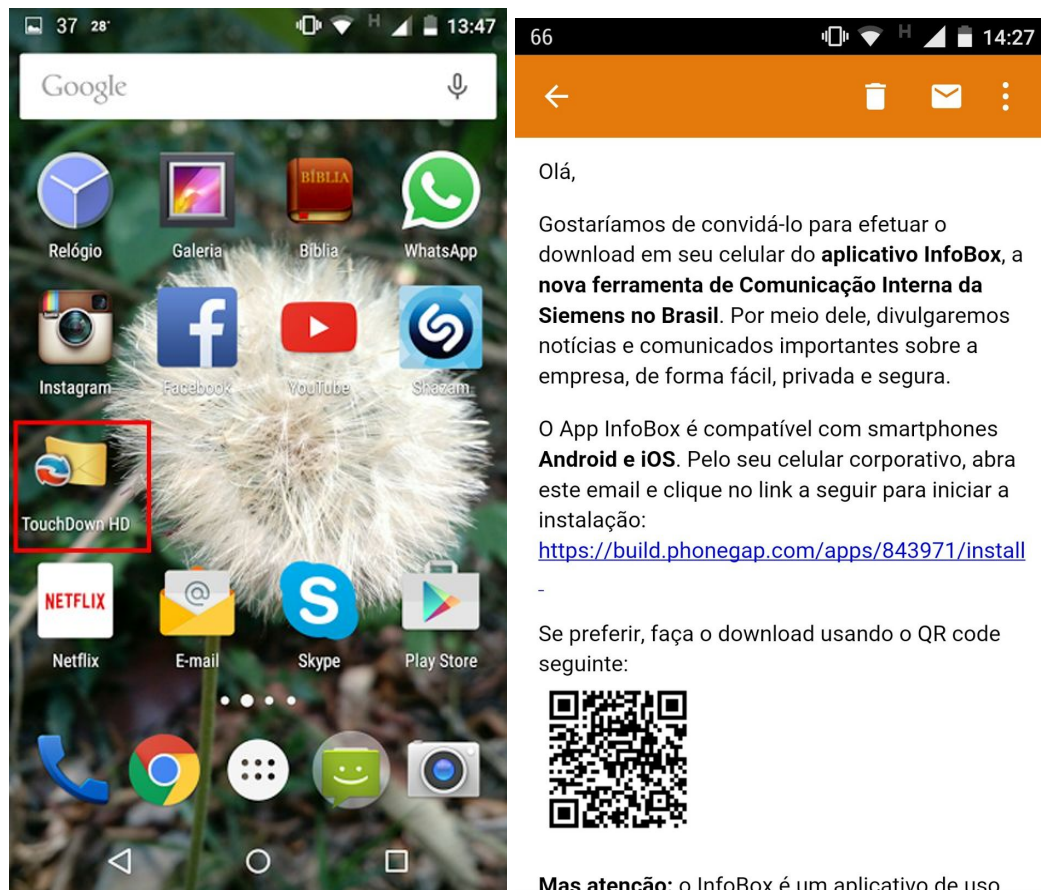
37 28° H 13:47

Google

Relógio
Galeria
BÍBLIA
Bíblia
WhatsApp
Instagram
Facebook
YouTube
Shazam
TouchDown HD
NETFLIX
Netflix
E-mail
Skype
Play Store

66 H 14:27

Olá,

Gostaríamos de convidá-lo para efetuar o download em seu celular do **aplicativo InfoBox**, a **nova ferramenta de Comunicação Interna da Siemens no Brasil**. Por meio dele, divulgaremos notícias e comunicados importantes sobre a empresa, de forma fácil, privada e segura.

O App InfoBox é compatível com smartphones **Android e iOS**. Pelo seu celular corporativo, abra este email e clique no link a seguir para iniciar a instalação:
https://build.phonegap.com/apps/843971/install

Se preferir, faça o download usando o QR code seguinte:

**Mas atenção:** o InfoBox é um aplicativo de uso